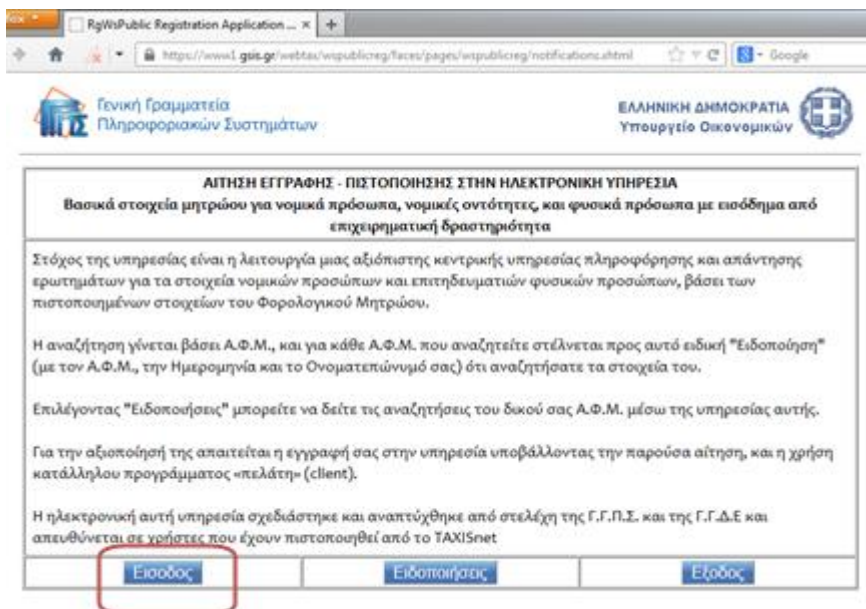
fox

RgWsPublic Registration Application ... ×

https://www1.gsis.gr/webtax/wspublicreg/faces/pages/wspublicreg/notifications.xhtml

Google

Γενική Γραμματεία Πληροφοριακών Συστημάτων

ΕΛΛΗΝΙΚΗ ΔΗΜΟΚΡΑΤΙΑ
Υπουργείο Οικονομικών

ΑΙΤΗΣΗ ΕΓΓΡΑΦΗΣ - ΠΙΣΤΟΠΟΙΗΣΗΣ ΣΤΗΝ ΗΛΕΚΤΡΟΝΙΚΗ ΥΠΗΡΕΣΙΑ
Βασικά στοιχεία μητρώου για νομικά πρόσωπα, νομικές οντότητες, και φυσικά πρόσωπα με εισόδημα από επιχειρηματική δραστηριότητα

Στόχος της υπηρεσίας είναι η λειτουργία μιας αξιόπιστης κεντρικής υπηρεσίας πληροφόρησης και απάντησης ερωτημάτων για τα στοιχεία νομικών προσώπων και επιτηδευματιών φυσικών προσώπων, βάσει των πιστοποιημένων στοιχείων του Φορολογικού Μητρώου.

Η αναζήτηση γίνεται βάσει Α.Φ.Μ., και για κάθε Α.Φ.Μ. που αναζητείτε στέλνεται προς αυτό ειδική "Ειδοποίηση" (με τον Α.Φ.Μ., την Ημερομηνία και το Ονοματεπώνυμό σας) ότι αναζητήσατε τα στοιχεία του.

Επιλέγοντας "Ειδοποιήσεις" μπορείτε να δείτε τις αναζητήσεις του δικού σας Α.Φ.Μ. μέσω της υπηρεσίας αυτής.

Για την αξιοποίηση της απαιτείται η εγγραφή σας στην υπηρεσία υποβάλλοντας την παρούσα αίτηση, και η χρήση κατάλληλου προγράμματος «πελάτη» (client).

Η ηλεκτρονική αυτή υπηρεσία σχεδιάστηκε και αναπτύχθηκε από στελέχη της Γ.Γ.Π.Σ. και της Γ.Γ.Δ.Ε και απευθύνεται σε χρήστες που έχουν πιστοποιηθεί από το TAXISnet

Είσοδος | Ειδοποιήσεις | Έξοδος